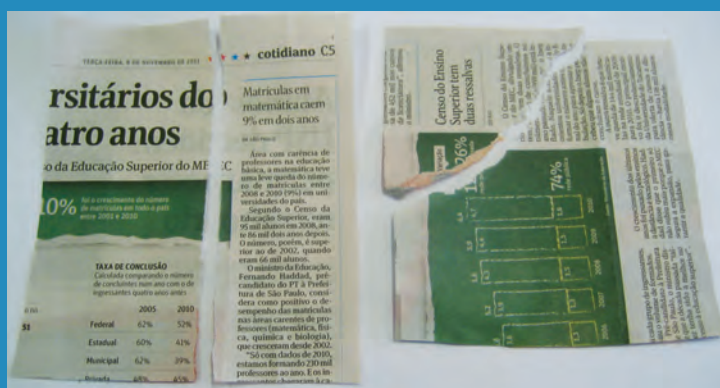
TERÇA-FEIRA, 8 DE NOVEMBRO DE 2011

cotidiano C5

rsitários do
atro anos

o da Educação Superior do MEC

10%

TAXA DE CONCLUSÃO

| | 2005 | 2010 |
|---|---|---|
| Federal | 62% | 52% |
| Estadual | 60% | 41% |
| Municipal | 62% | 39% |
| Privada | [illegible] | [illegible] |

Matrículas em matemática caem 9% em dois anos

DE SÃO PAULO

Área com carência de professores na educação básica, a matemática teve uma leve queda do número de matrículas entre 2008 e 2010 (9%) em universidades do país.

Segundo o Censo da Educação Superior, eram 95 mil alunos em 2008, ante 86 mil dois anos depois. O número, porém, é superior ao de 2002, quando eram 66 mil alunos.

O ministro da Educação, Fernando Haddad, pré-candidato do PT à Prefeitura de São Paulo, considera como positivo o desempenho das matrículas nas áreas carentes de professores (matemática, física, química e biologia), que crescem desde 2002.

"Só com dados de 2010, estamos formando 230 mil professores ao ano. E os in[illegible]

Censo do Ensino Superior tem duas ressalvas

26%

74%